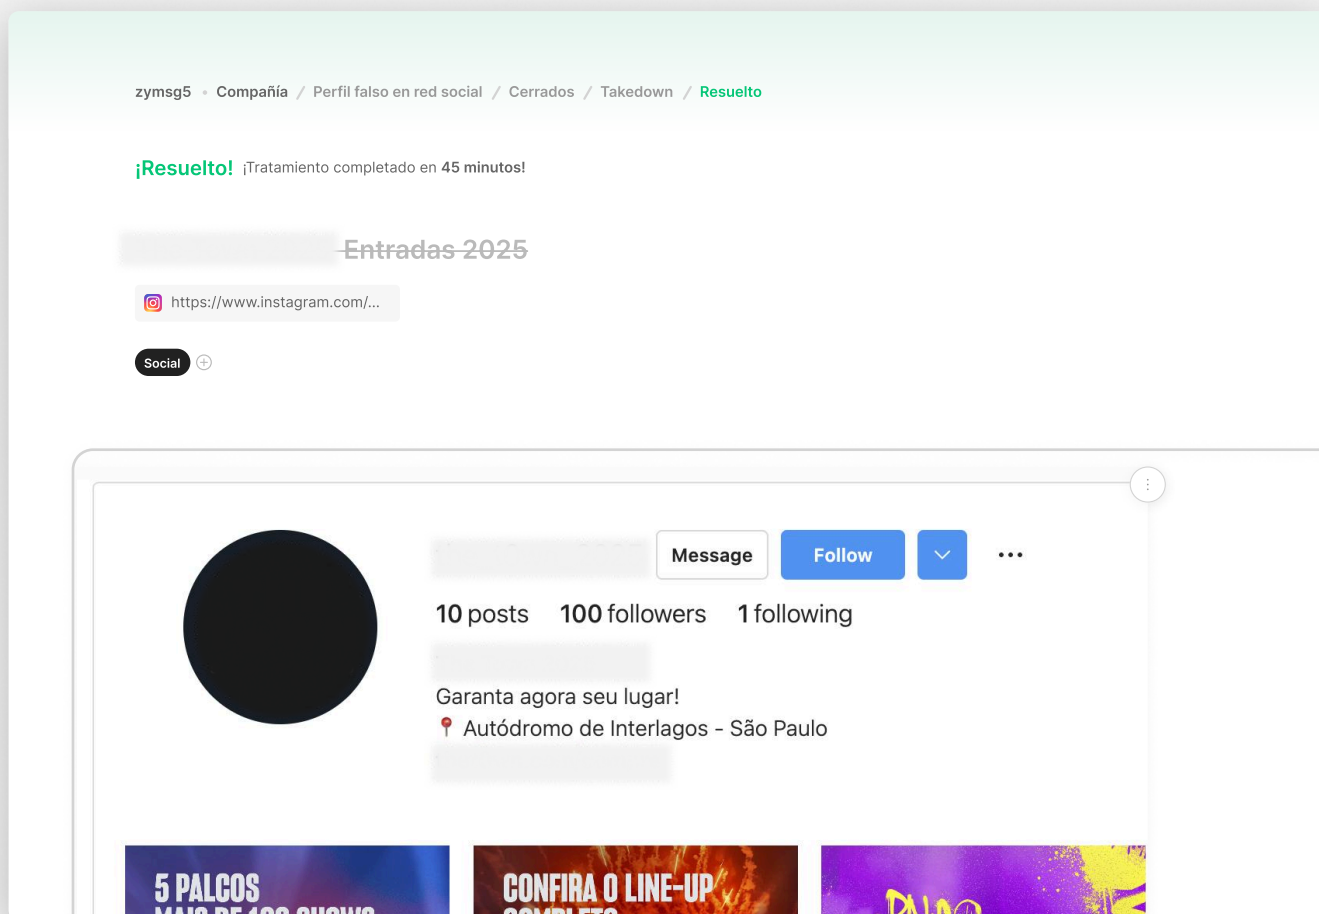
zymsg5 • Compañía / Perfil falso en red social / Cerrados / Takedown / Resuelto

¡Resuelto! ¡Tratamiento completado en **45 minutos**!

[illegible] ~~Entradas 2025~~

https://www.instagram.com/...

Social

Message Follow

10 posts 100 followers 1 following

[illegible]

Garanta agora seu lugar!

📍 Autódromo de Interlagos - São Paulo

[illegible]

5 PALCOS
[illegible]

CONFIRA O LINE-UP
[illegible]

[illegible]